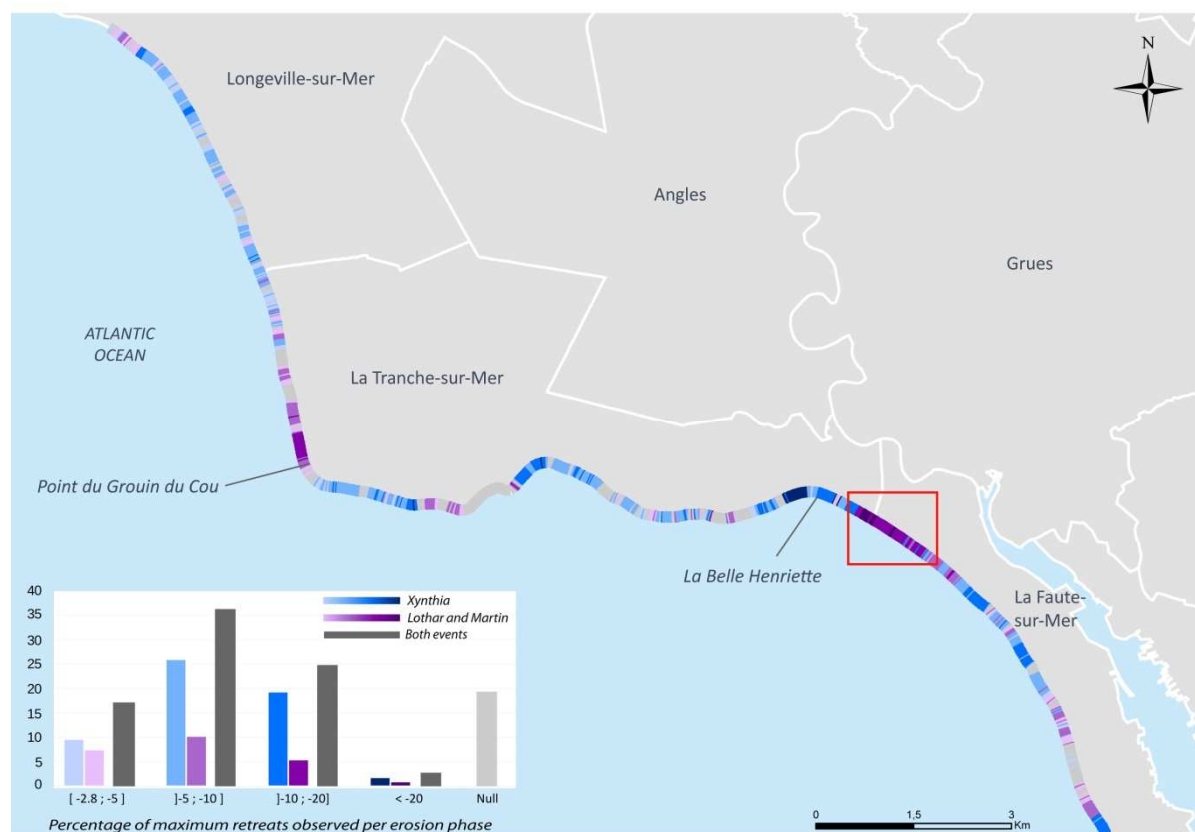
N

Longeville-sur-Mer

Angles

Grues

ATLANTIC OCEAN

La Tranche-sur-Mer

Point du Grouin du Cou

La Belle Henriette

La Faute-sur-Mer

Xynthia
Lothar and Martin
Both events

40
35
30
25
20
15
10
5
0

[ -2.8 ; -5 ]
]-5 ; -10 ]
]-10 ; -20]
< -20
Null

Percentage of maximum retreats observed per erosion phase

0
1,5
3
Km